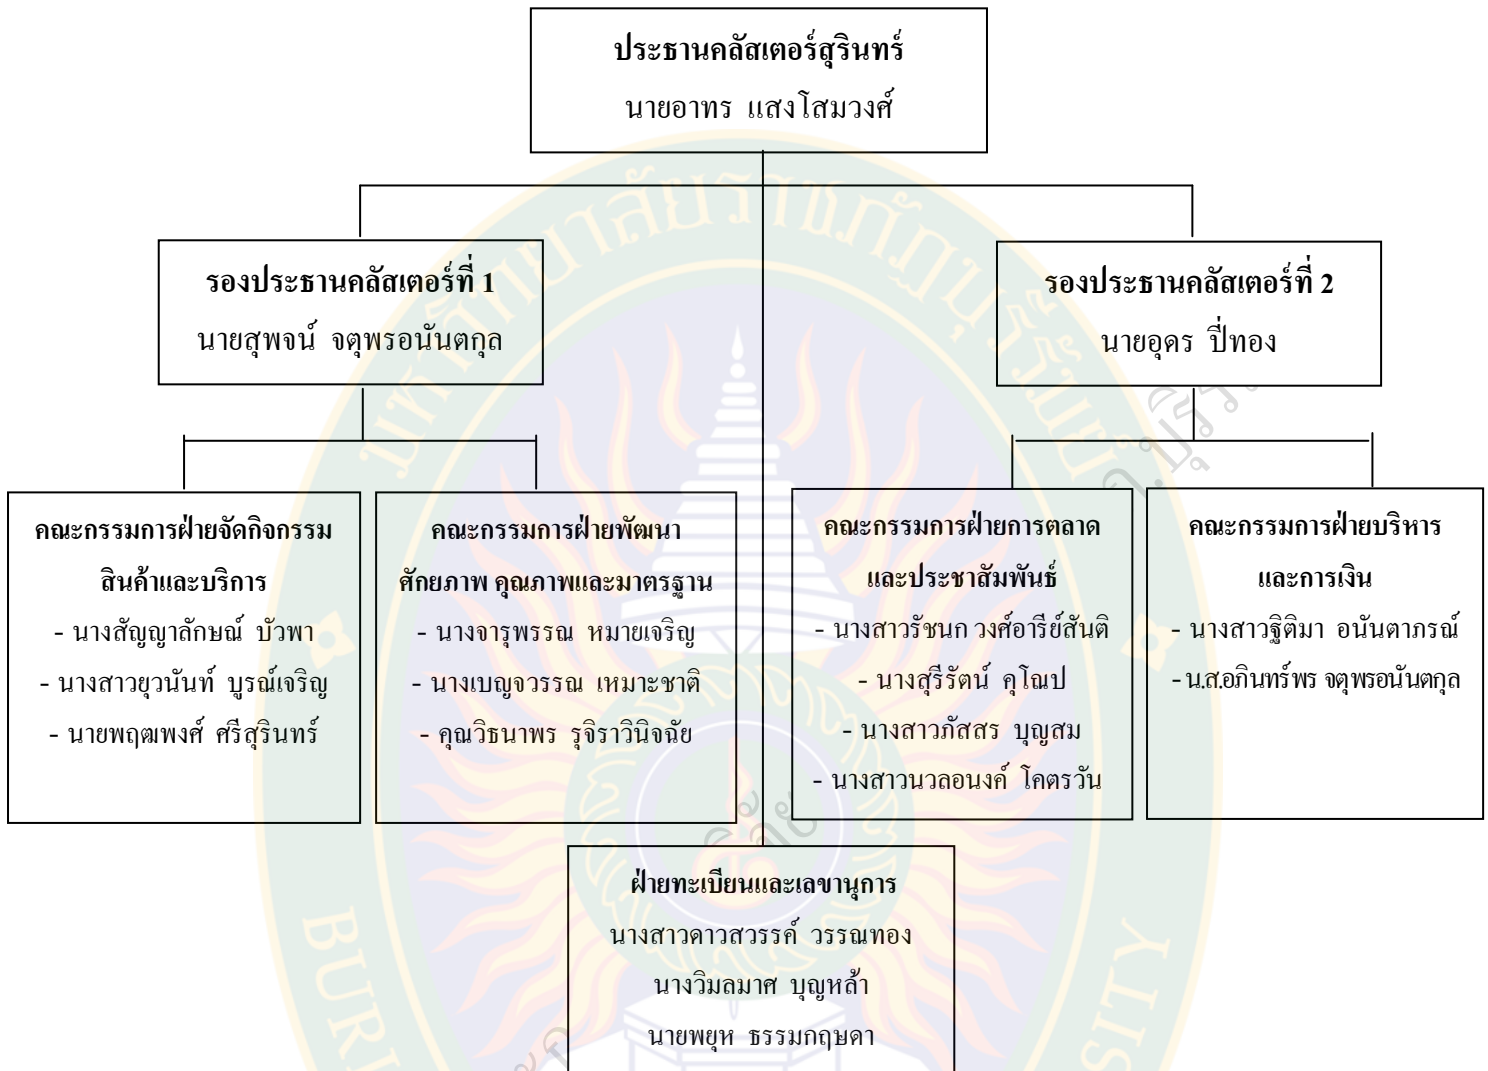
ประธานคลัสเตอร์สุรินทร์
นายอาทร แสงโสมวงศ์

รองประธานคลัสเตอร์ที่ 1
นายสุพจน์ จตุพรอนันตกุล

รองประธานคลัสเตอร์ที่ 2
นายอุดร ปี่ทอง

คณะกรรมการฝ่ายจัดกิจกรรมสินค้าและบริการ
- นางสัญญาลักษณ์ บัวพา
- นางสาวยุวนันท์ บูรณ์เจริญ
- นายพฤฒพงศ์ ศรีสุรินทร์

คณะกรรมการฝ่ายพัฒนาศักยภาพ คุณภาพและมาตรฐาน
- นางจารุพรรณ หมายเจริญ
- นางเบญจวรรณ เหมาะชาติ
- คุณวิธนาพร รุจิราวินิจฉัย

คณะกรรมการฝ่ายการตลาดและประชาสัมพันธ์
- นางสาวรัชนก วงศ์อารีย์สันติ
- นางสุรีรัตน์ คุโณป
- นางสาวภัสสร บุญสม
- นางสาวนวลอนงค์ โคตรวัน

คณะกรรมการฝ่ายบริหารและการเงิน
- นางสาวฐิติมา อนันตาภรณ์
- น.ส.อภินทร์พร จตุพรอนันตกุล

ฝ่ายทะเบียนและเลขานุการ
นางสาวดาวสวรรค์ วรรณทอง
นางวิมลมาศ บุญหล้า
นายพยุห ธรรมกฤษดา